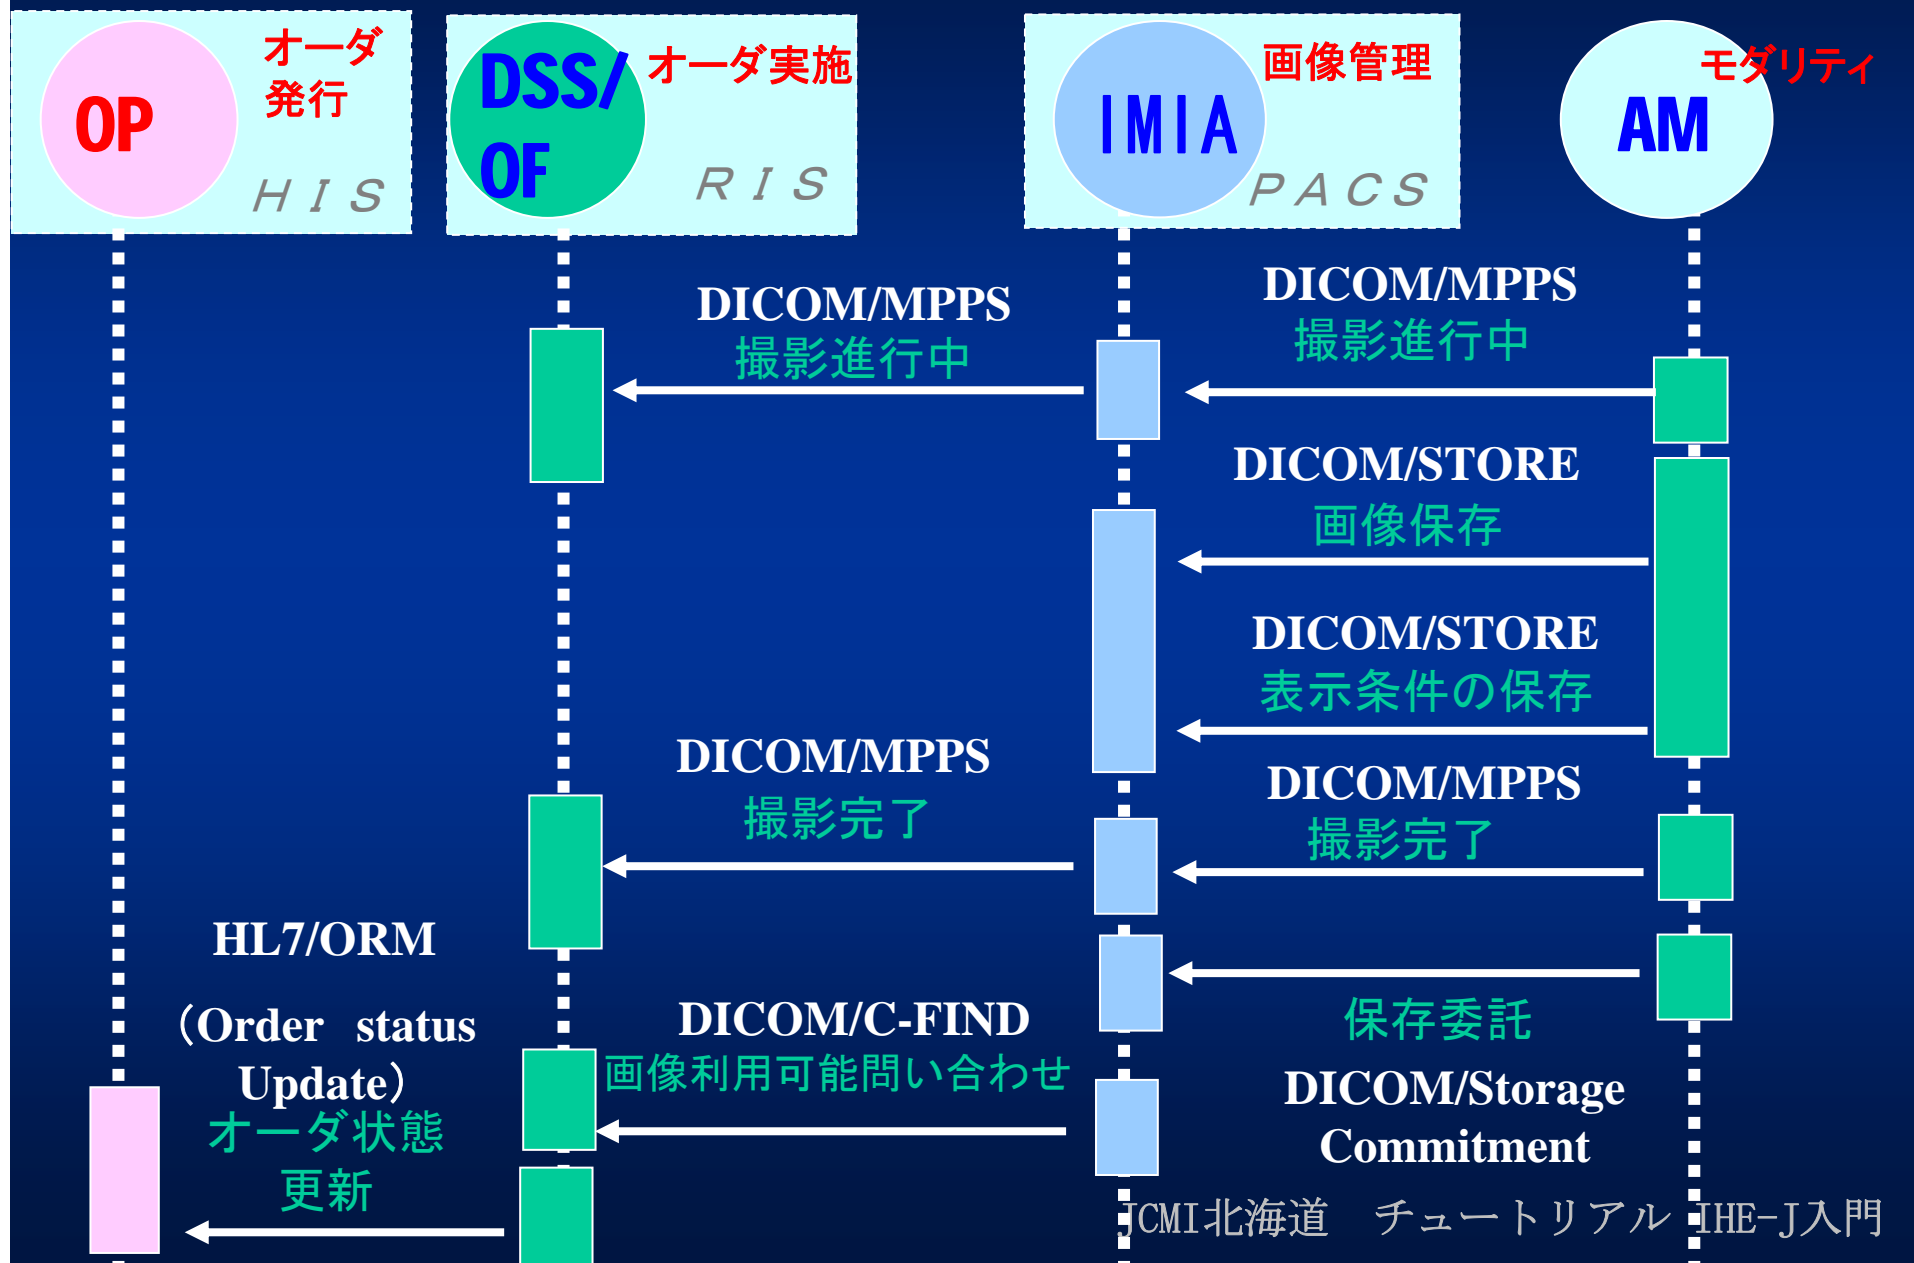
OP
オーダ発行
HIS

DSS/OF
オーダ実施
RIS

IMIA
画像管理
PACS

AM
モダリティ

DICOM/MPPS
撮影進行中

DICOM/MPPS
撮影進行中

DICOM/STORE
画像保存

DICOM/STORE
表示条件の保存

DICOM/MPPS
撮影完了

DICOM/MPPS
撮影完了

HL7/ORM
(Order status Update)
オーダ状態更新

DICOM/C-FIND
画像利用可能問い合わせ

保存委託
DICOM/Storage Commitment

JCMI北海道　チュートリアル　IHE-J入門